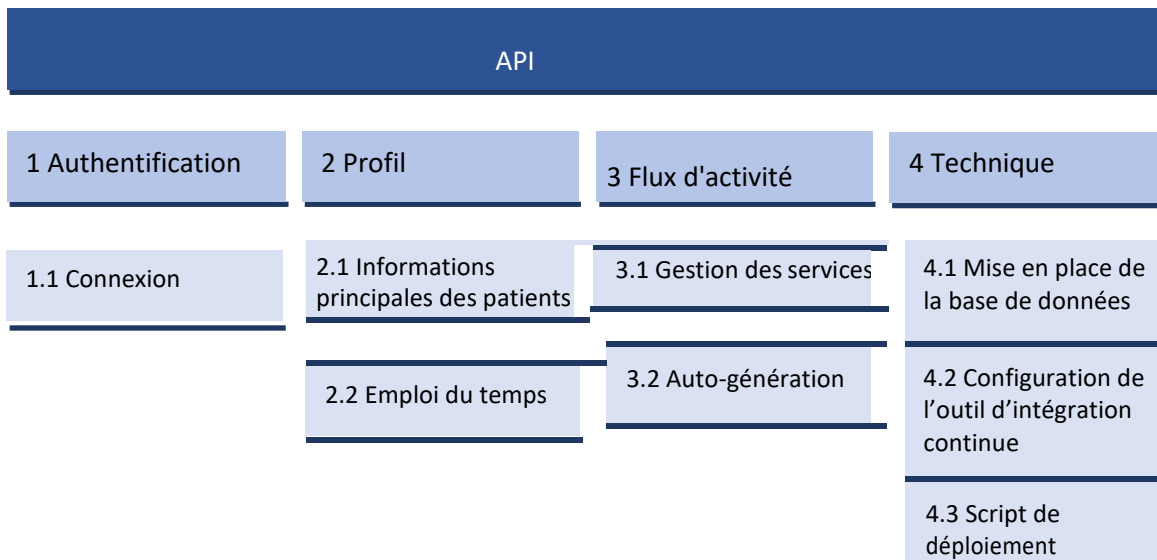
API

1 Authentification

2 Profil

3 Flux d'activité

4 Technique

1.1 Connexion

2.1 Informations principales des patients

3.1 Gestion des services

4.1 Mise en place de la base de données

2.2 Emploi du temps

3.2 Auto-génération

4.2 Configuration de l’outil d’intégration continue

4.3 Script de déploiement